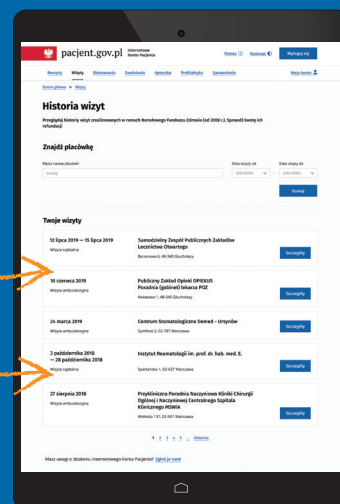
pacjent.gov.pl Internetowe Konto Pacjenta

Pomoc Kontrast Wyloguj się

Recepty Wizyty Skierowania Zwolnienia Apteczka Profilaktyka Uprawnienia Moje konto

Strona główna > Wizyty

Historia wizyt

Przeglądaj historię wizyt zrealizowanych w ramach Narodowego Funduszu Zdrowia (od 2008 r.). Sprawdź koszt ich refundacji

Znajdź placówkę

Wpisz nazwę placówki

Szukaj

Data wizyty od

Data wizyty do

DD.MM.RRRR – DD.MM.RRRR

Szukaj

Twoje wizyty

12 lipca 2019 — 15 lipca 2019
Wizyta szpitalna

Samodzielny Zespół Publicznych Zakładów Lecznictwa Otwartego
Baranowa 6, 49-340 Głuchołazy

Szczegóły

10 czerwca 2019
Wizyta ambulatoryjna

Publiczny Zakład Opieki OPIEKUS Poradnia (gabinet) lekarza POZ
Kwiatowa 1, 48-340 Głuchołazy

Szczegóły

24 marca 2019
Wizyta ambulatoryjna

Centrum Stomatologiczne Demed - Ursynów
Symfonii 2, 02-787 Warszawa

Szczegóły

2 października 2018 — 28 października 2018
Wizyta szpitalna

Instytut Reumatologii im. prof. dr. hab. med. E.
Spartańska 1, 02-637 Warszawa

Szczegóły

27 sierpnia 2018
Wizyta ambulatoryjna

Przyklinicza Poradnia Naczyniowa Kliniki Chirurgii Ogólnej i Naczyniowej Centralnego Szpitala Klinicznego MSWiA
Wołoska 137, 02-507 Warszawa

Szczegóły

1 2 3 4 5 ... Następna

Masz uwagi o działaniu Internetowego Konta Pacjenta? Zgłoś je nam!